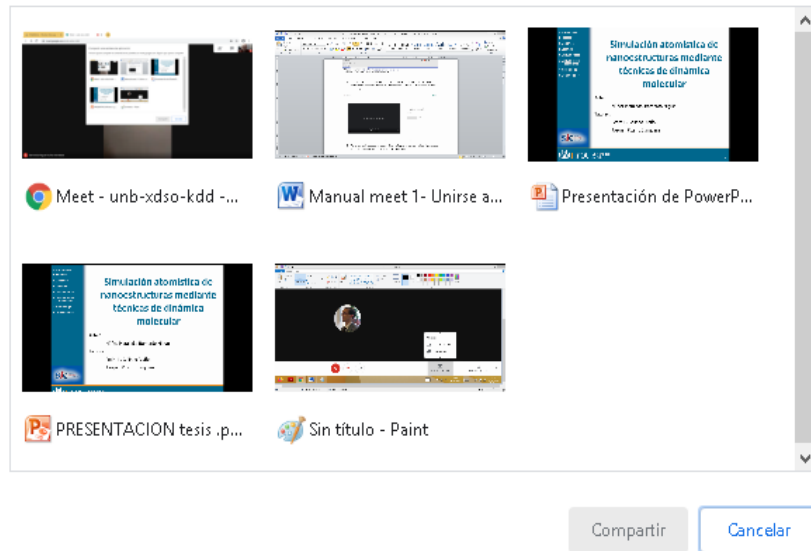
Simulación atomística de nanoestructuras mediante técnicas de dinámica molecular

Meet - unb-xdso-kdd -...

Manual meet 1- Unirse a...

Presentación de PowerP...

Simulación atomística de nanoestructuras mediante técnicas de dinámica molecular

PRESENTACION tesis .p...

Sin título - Paint

Compartir

Cancelar